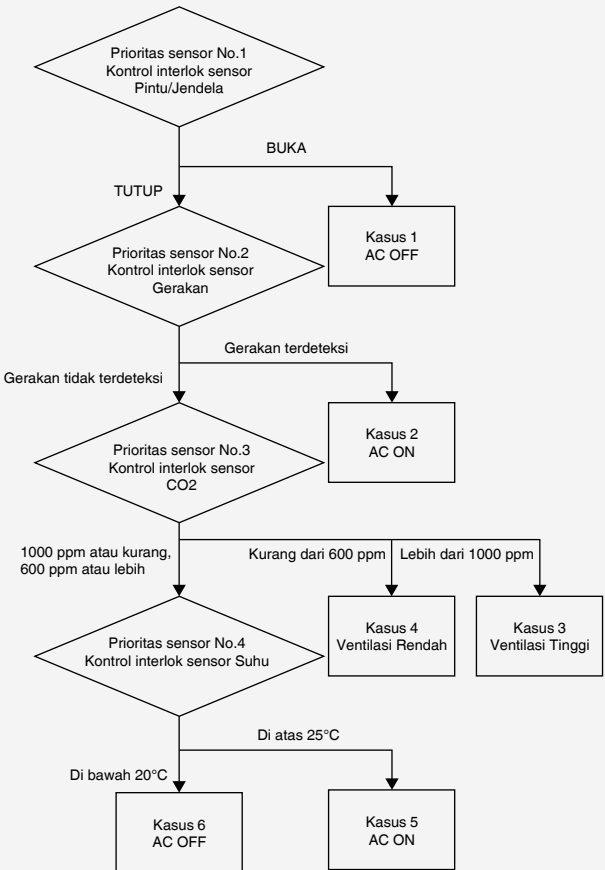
Prioritas sensor No.1
Kontrol interlok sensor
Pintu/Jendela

BUKA

TUTUP

Kasus 1
AC OFF

Prioritas sensor No.2
Kontrol interlok sensor
Gerakan

Gerakan terdeteksi

Gerakan tidak terdeteksi

Kasus 2
AC ON

Prioritas sensor No.3
Kontrol interlok sensor
CO2

1000 ppm atau kurang,
600 ppm atau lebih

Kurang dari 600 ppm

Lebih dari 1000 ppm

Kasus 4
Ventilasi Rendah

Kasus 3
Ventilasi Tinggi

Prioritas sensor No.4
Kontrol interlok sensor Suhu

Di atas 25°C

Di bawah 20°C

Kasus 6
AC OFF

Kasus 5
AC ON